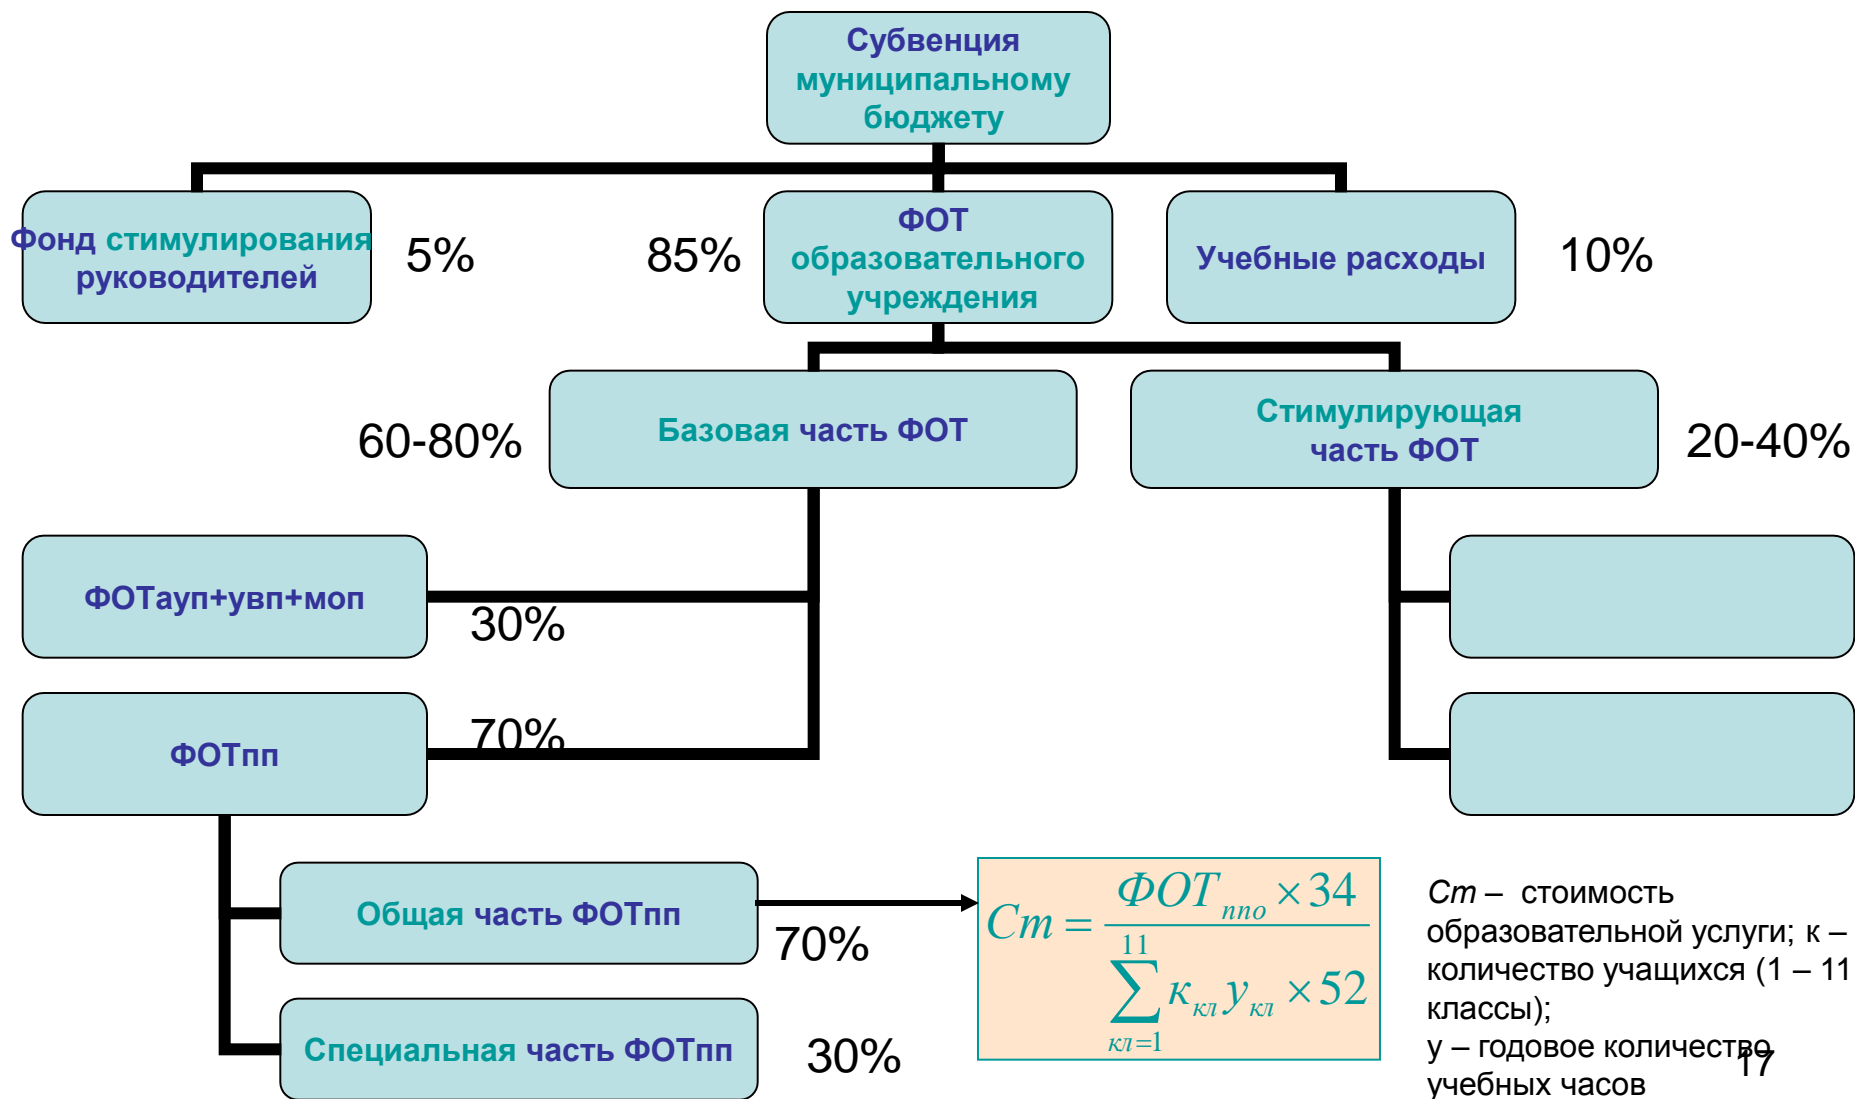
Субвенция муниципальному бюджету

Фонд стимулирования руководителей

5%

85%

ФОТ образовательного учреждения

Учебные расходы

10%

60-80%

Базовая часть ФОТ

Стимулирующая часть ФОТ

20-40%

ФОТауп+увп+моп

30%

ФОТпп

70%

Общая часть ФОТпп

70%

Специальная часть ФОТпп

30%

$Cm = \frac{ФОТ_{nno} \times 34}{\sum_{кл=1}^{11} к_{кл} у_{кл} \times 52}$

*Ст* – стоимость образовательной услуги; к – количество учащихся (1 – 11 классы);
у – годовое количество учебных часов

17